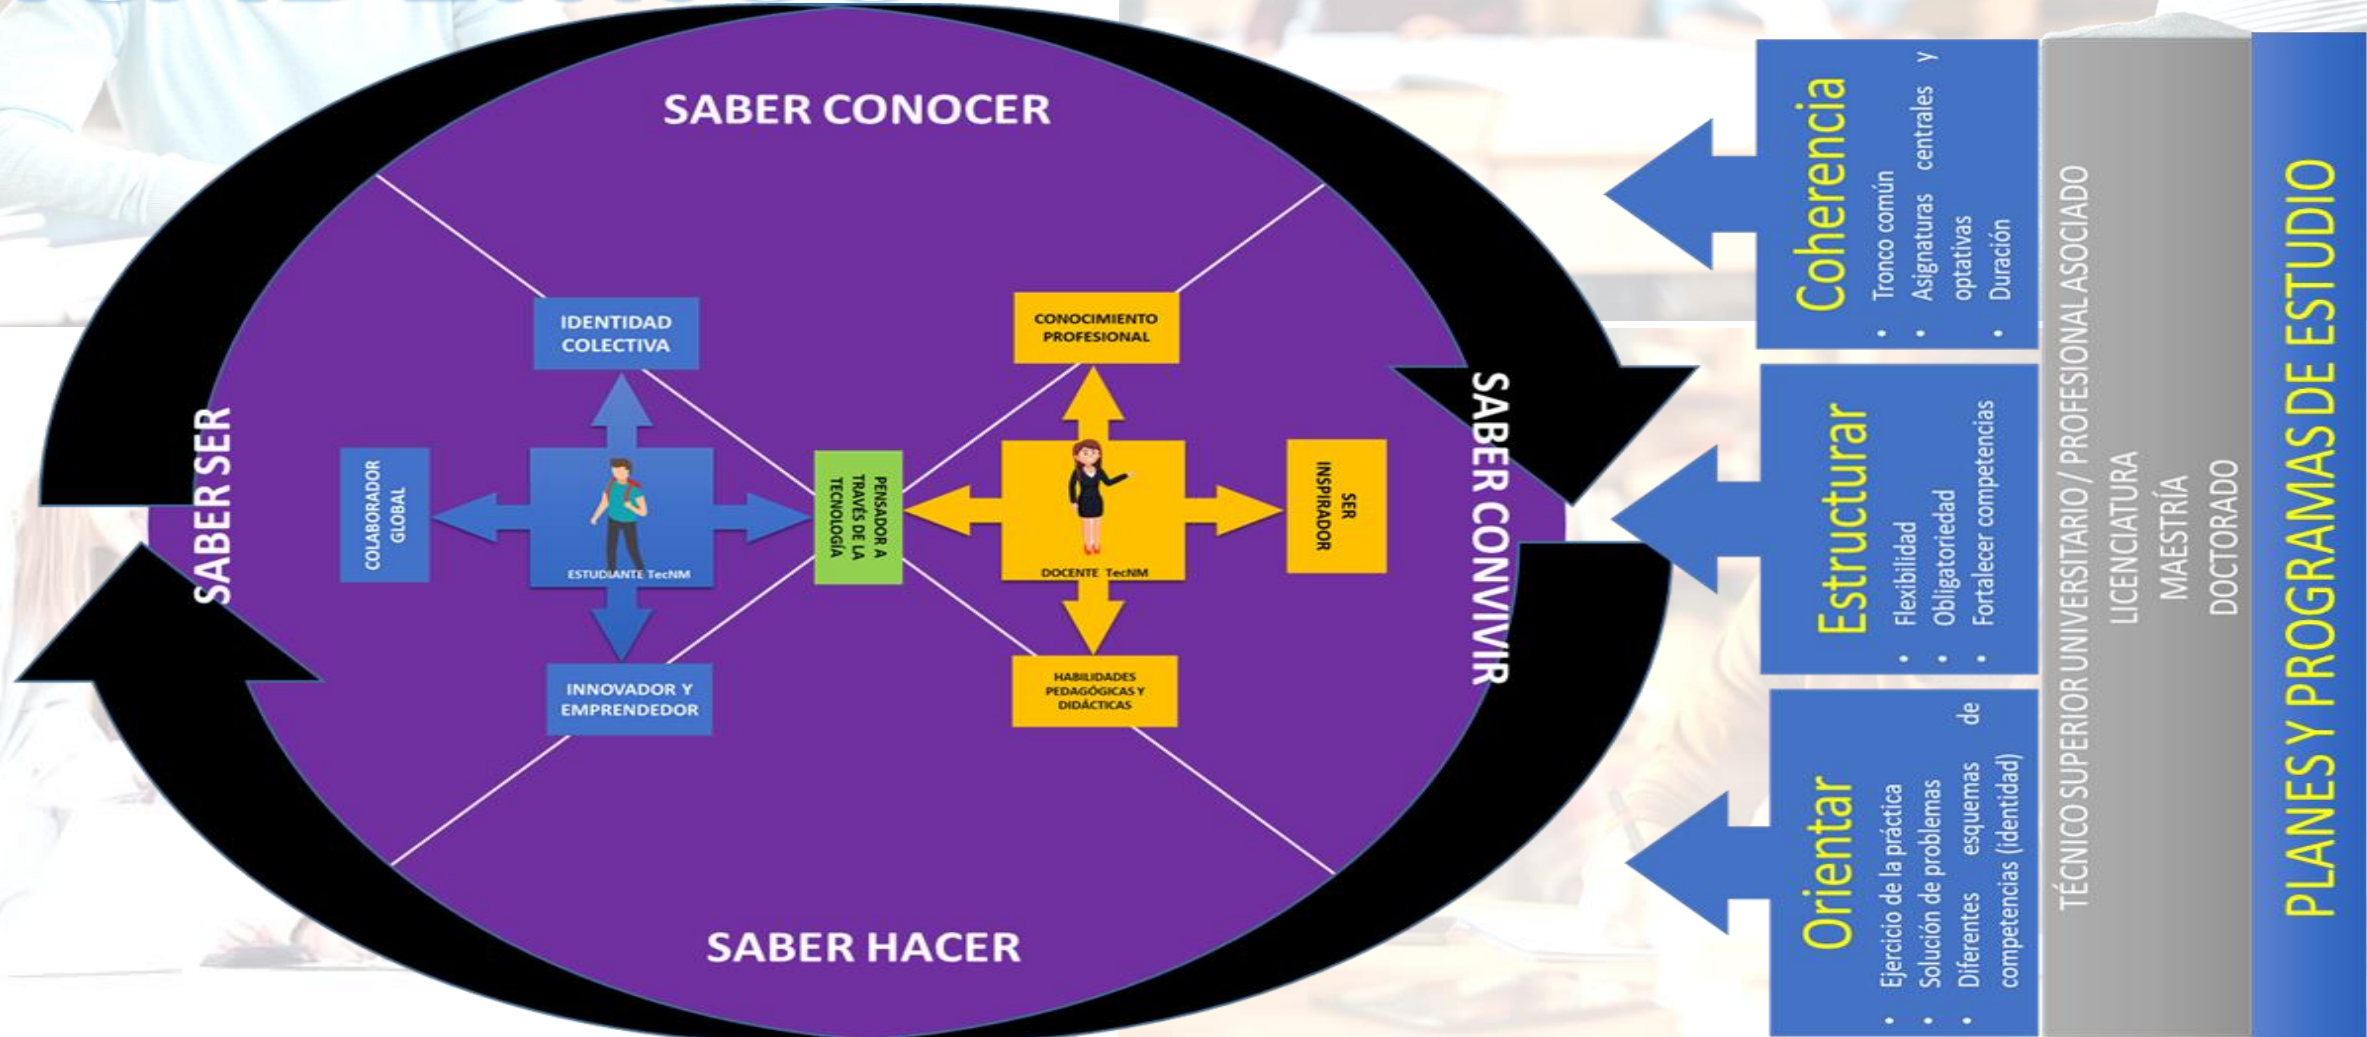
SABER CONOCER

SABER SER

SABER CONVIVIR

SABER HACER

IDENTIDAD COLECTIVA

COLABORADOR GLOBAL

ESTUDIANTE TecNM

INNOVADOR Y EMPRENDEDOR

PENSADOR A TRAVÉS DE LA TECNOLOGÍA

CONOCIMIENTO PROFESIONAL

DOCENTE TecNM

SER INSPIRADOR

HABILIDADES PEDAGÓGICAS Y DIDÁCTICAS

Coherencia
- Tronco común
- Asignaturas centrales y optativas
- Duración

Estructurar
- Flexibilidad
- Obligatoriedad
- Fortalecer competencias

Orientar
- Ejercicio de la práctica
- Solución de problemas
- Diferentes esquemas de competencias (identidad)

TÉCNICO SUPERIOR UNIVERSITARIO / PROFESIONAL ASOCIADO
LICENCIATURA
MAESTRÍA
DOCTORADO

PLANES Y PROGRAMAS DE ESTUDIO